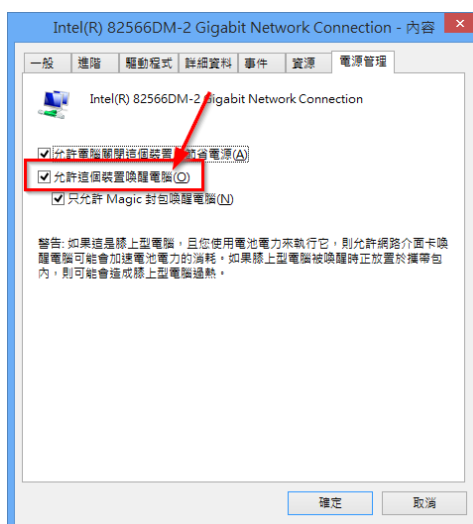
Intel(R) 82566DM-2 Gigabit Network Connection - 內容

一般 | 進階 | 驅動程式 | 詳細資料 | 事件 | 資源 | 電源管理

Intel(R) 82566DM-2 Gigabit Network Connection

☑ 允許電腦關閉這個裝置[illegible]節省電源(A)
☑ 允許這個裝置喚醒電腦(O)
☑ 只允許 Magic 封包喚醒電腦(N)

警告: 如果這是膝上型電腦，且您使用電池電力來執行它，則允許網路介面卡喚醒電腦可能會加速電池電力的消耗，如果膝上型電腦被喚醒時正放置於攜帶包內，則可能會造成膝上型電腦過熱。

確定 | 取消